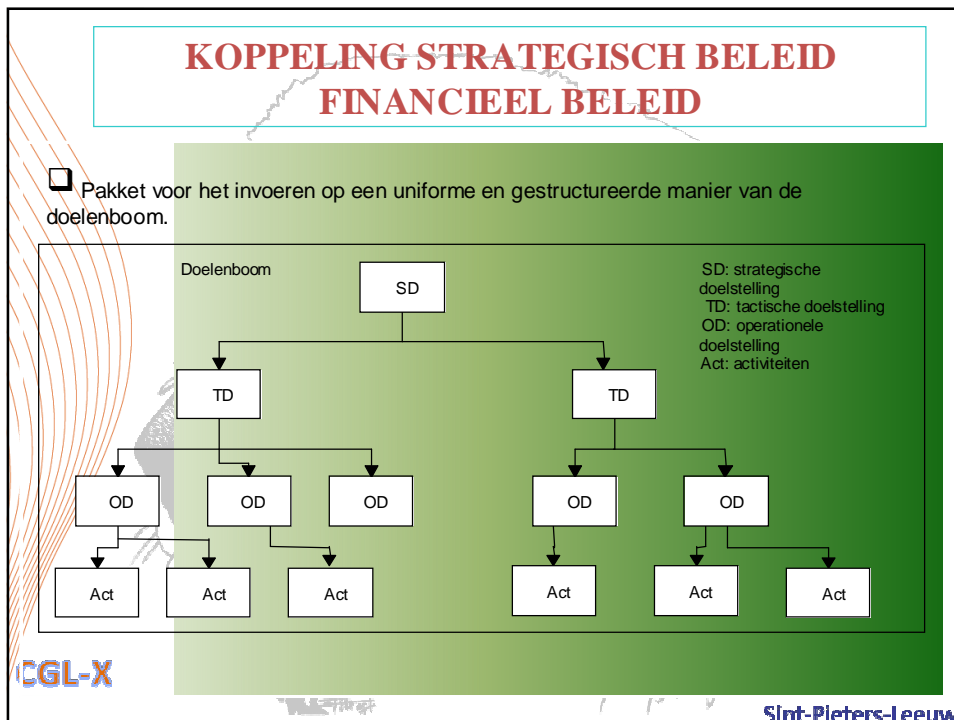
KOPPELING STRATEGISCH BELEID FINANCIEEL BELEID

Pakket voor het invoeren op een uniforme en gestructureerde manier van de doelenboom.

Doelenboom

SD: strategische doelstelling
TD: tactische doelstelling
OD: operationele doelstelling
Act: activiteiten

SD

TD

TD

OD

OD

OD

OD

OD

Act

Act

Act

Act

Act

Act

CGL-X

Sint-Pieters-Leeuw